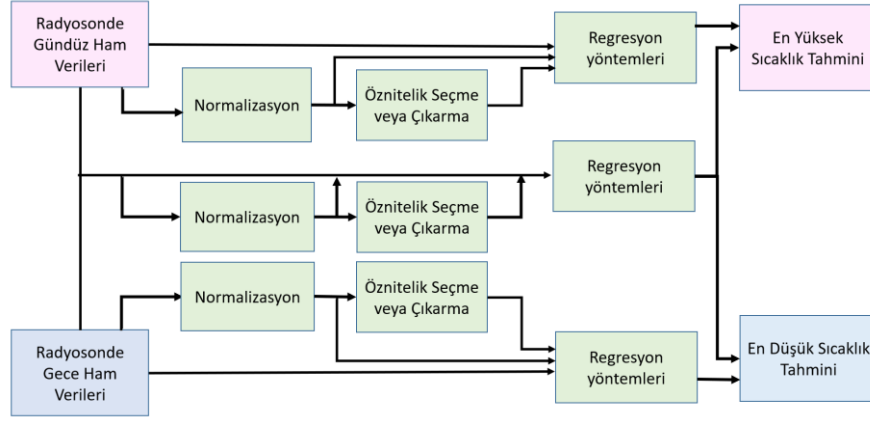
Radyosonde Gündüz Ham Verileri

Normalizasyon

Öznitelik Seçme veya Çıkarma

Regresyon yöntemleri

En Yüksek Sıcaklık Tahmini

Regresyon yöntemleri

Normalizasyon

Öznitelik Seçme veya Çıkarma

Normalizasyon

Öznitelik Seçme veya Çıkarma

Radyosonde Gece Ham Verileri

Regresyon yöntemleri

En Düşük Sıcaklık Tahmini